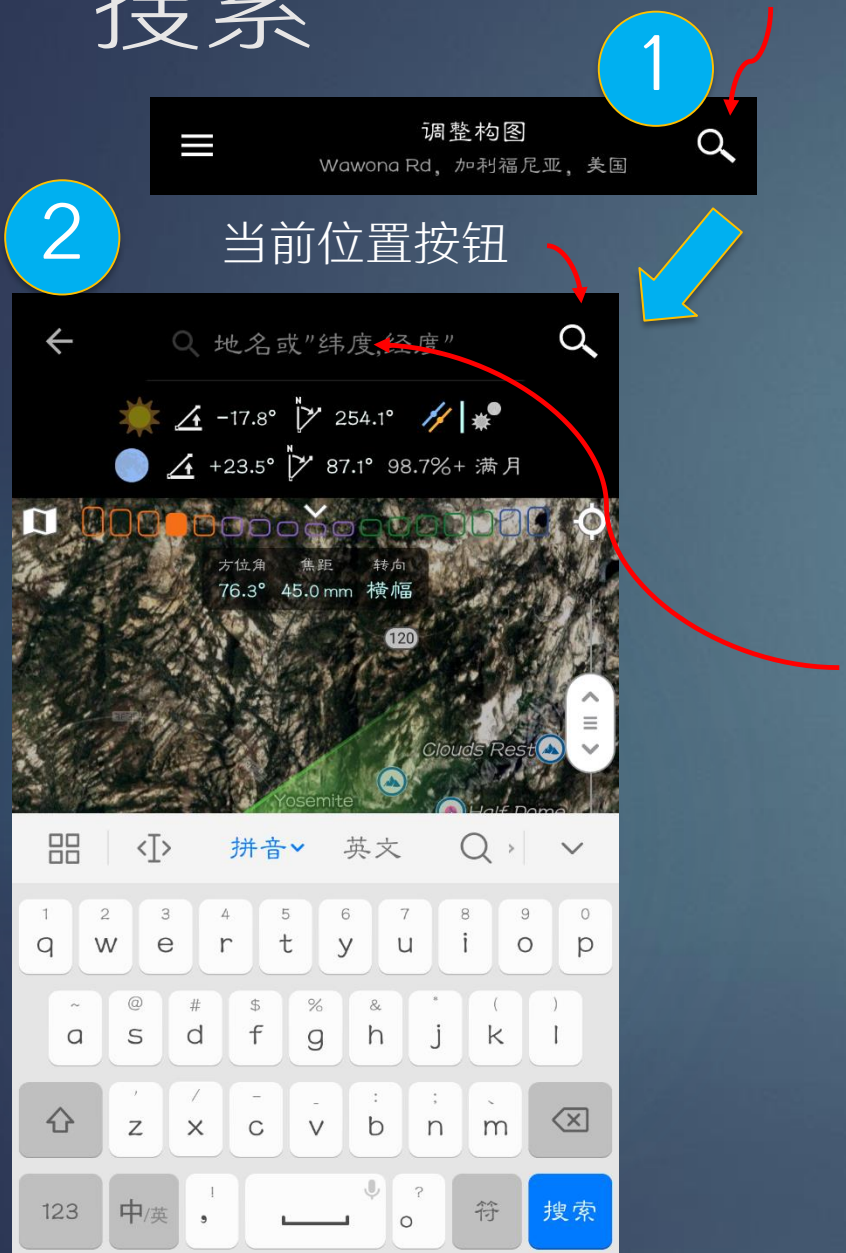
搜索

1

调整构图
Wawona Rd, 加利福尼亚, 美国

2

当前位置按钮

地名或"纬度,经度"

-17.8° 254.1°

+23.5° 87.1° 98.7%+ 满月

方位角 76.3°
焦距 45.0 mm
转向 横幅

120

Clouds Rest

Yosemite

Half Dome

拼音 英文

1 q
2 w
3 e
4 r
5 t
6 y
7 u
8 i
9 o
0 p

~ a
@ s
# d
$ f
% g
& h
* j
( k
) l

' z
/ x
- c
_ v
: b
; n
、 m

123 中/英 ! , ? 。 符 搜索